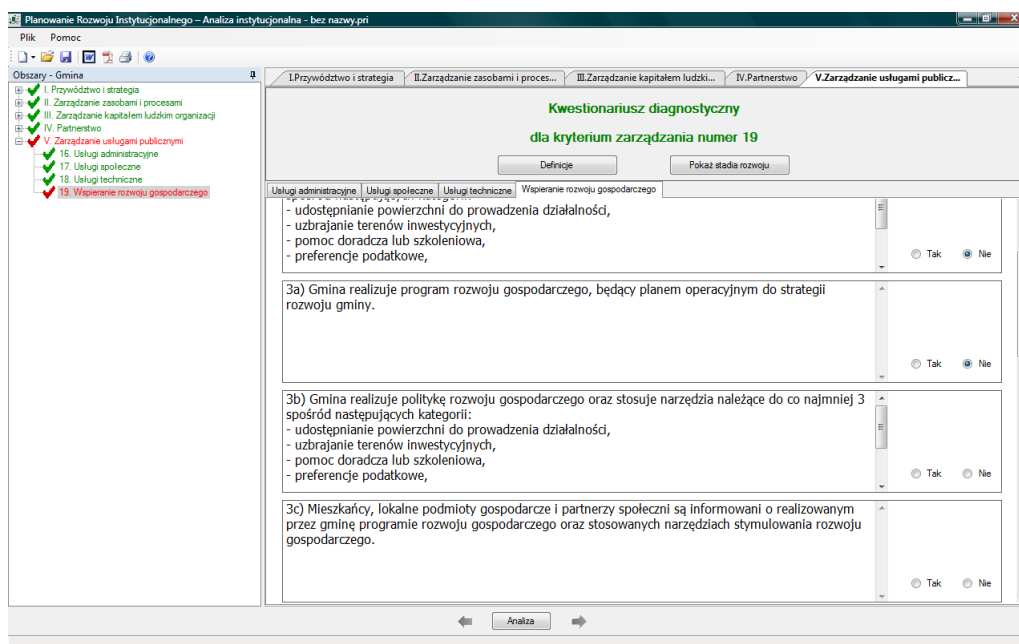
Planowanie Rozwoju Instytucjonalnego – Analiza instytucjonalna - bez nazwy.pri

Plik Pomoc

Obszary - Gmina

I. Przywództwo i strategia
II. Zarządzanie zasobami i procesami
III. Zarządzanie kapitałem ludzkim organizacji
IV. Partnerstwo
V. Zarządzanie usługami publicznymi
16. Usługi administracyjne
17. Usługi społeczne
18. Usługi techniczne
19. Wspieranie rozwoju gospodarczego

I.Przywództwo i strategia | II.Zarządzanie zasobami i proces... | III.Zarządzanie kapitałem ludzki... | IV.Partnerstwo | V.Zarządzanie usługami publicz...

Kwestionariusz diagnostyczny

dla kryterium zarządzania numer 19

Definicje Pokaż stadia rozwoju

Usługi administracyjne | Usługi społeczne | Usługi techniczne | Wspieranie rozwoju gospodarczego

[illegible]
- udostępnianie powierzchni do prowadzenia działalności,
- uzbrajanie terenów inwestycyjnych,
- pomoc doradcza lub szkoleniowa,
- preferencje podatkowe,

Tak Nie

3a) Gmina realizuje program rozwoju gospodarczego, będący planem operacyjnym do strategii rozwoju gminy.

Tak Nie

3b) Gmina realizuje politykę rozwoju gospodarczego oraz stosuje narzędzia należące do co najmniej 3 spośród następujących kategorii:
- udostępnianie powierzchni do prowadzenia działalności,
- uzbrajanie terenów inwestycyjnych,
- pomoc doradcza lub szkoleniowa,
- preferencje podatkowe,

Tak Nie

3c) Mieszkańcy, lokalne podmioty gospodarcze i partnerzy społeczni są informowani o realizowanym przez gminę programie rozwoju gospodarczego oraz stosowanych narzędziach stymulowania rozwoju gospodarczego.

Tak Nie

Analiza